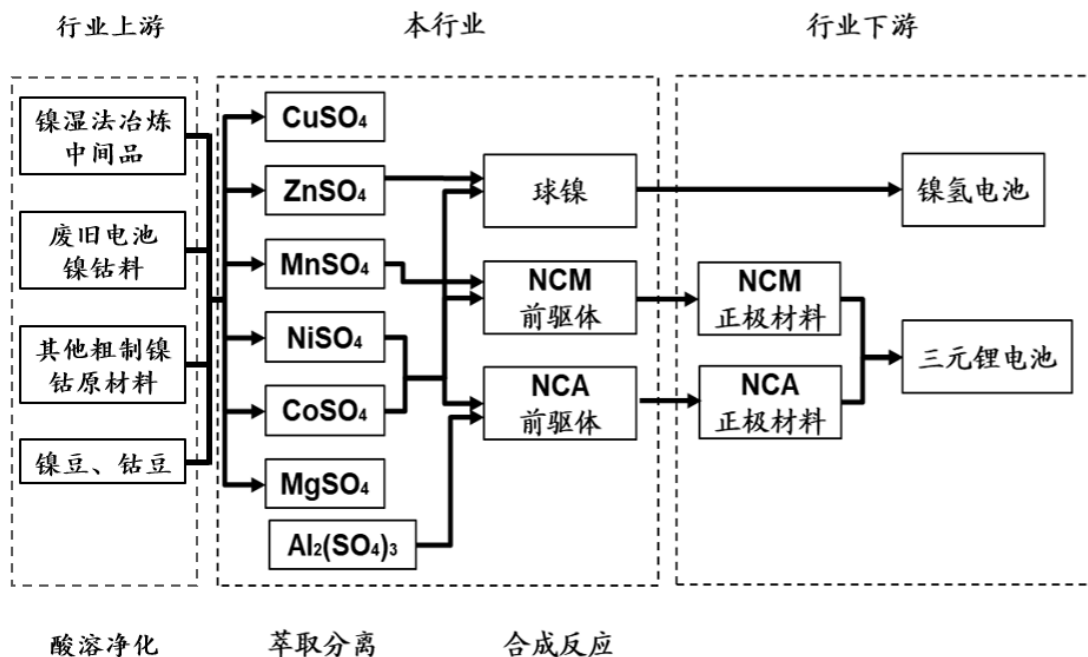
行业上游

本行业

行业下游

镍湿法冶炼中间品

废旧电池镍钴料

其他粗制镍钴原材料

镍豆、钴豆

$CuSO_4$

$ZnSO_4$

$MnSO_4$

$NiSO_4$

$CoSO_4$

$MgSO_4$

$Al_2(SO_4)_3$

球镍

NCM 前驱体

NCA 前驱体

镍氢电池

NCM 正极材料

NCA 正极材料

三元锂电池

酸溶净化

萃取分离

合成反应